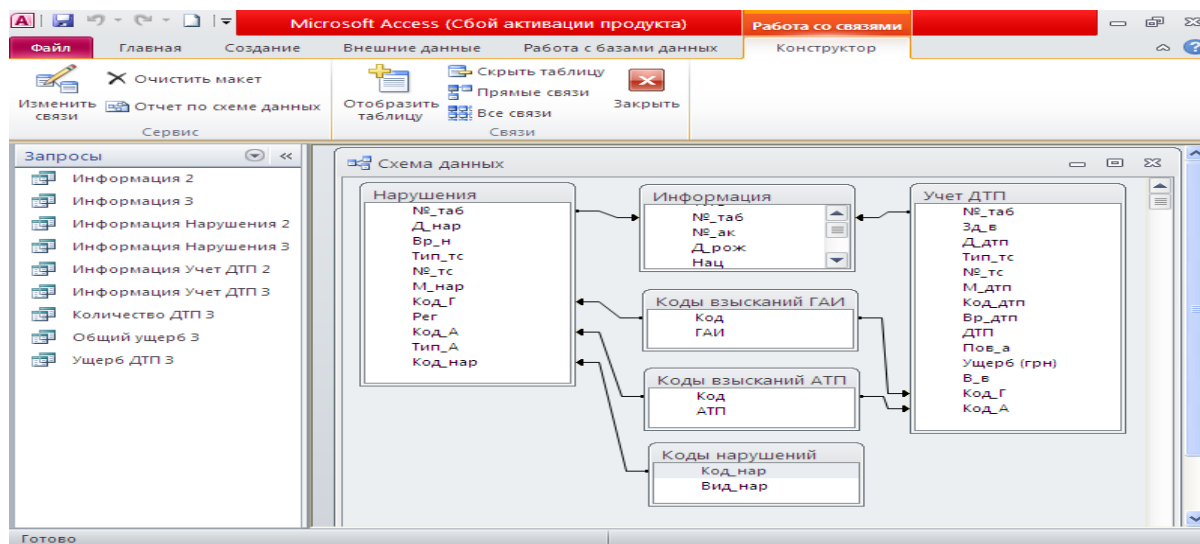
Microsoft Access (Сбой активации продукта)

Работа со связями

Файл | Главная | Создание | Внешние данные | Работа с базами данных | Конструктор

Изменить связи
Очистить макет
Отчет по схеме данных
Сервис

Отобразить таблицу
Скрыть таблицу
Прямые связи
Все связи
Закрыть
Связи

Запросы
Информация 2
Информация 3
Информация Нарушения 2
Информация Нарушения 3
Информация Учет ДТП 2
Информация Учет ДТП 3
Количество ДТП 3
Общий ущерб 3
Ущерб ДТП 3

Схема данных

Нарушения
№_таб
Д_нар
Вр_н
Тип_тс
№_тс
М_нар
Код_Г
Рег
Код_А
Тип_А
Код_нар

Информация
№_таб
№_ак
Д_рож
Нац

Учет ДТП
№_таб
Зд_в
Д_дтп
Тип_тс
№_тс
М_дтп
Код_дтп
Вр_дтп
ДТП
Пов_а
Ущерб (грн)
В_в
Код_Г
Код_А

Коды взысканий ГАИ
Код
ГАИ

Коды взысканий АТП
Код
АТП

Коды нарушений
Код_нар
Вид_нар

Готово